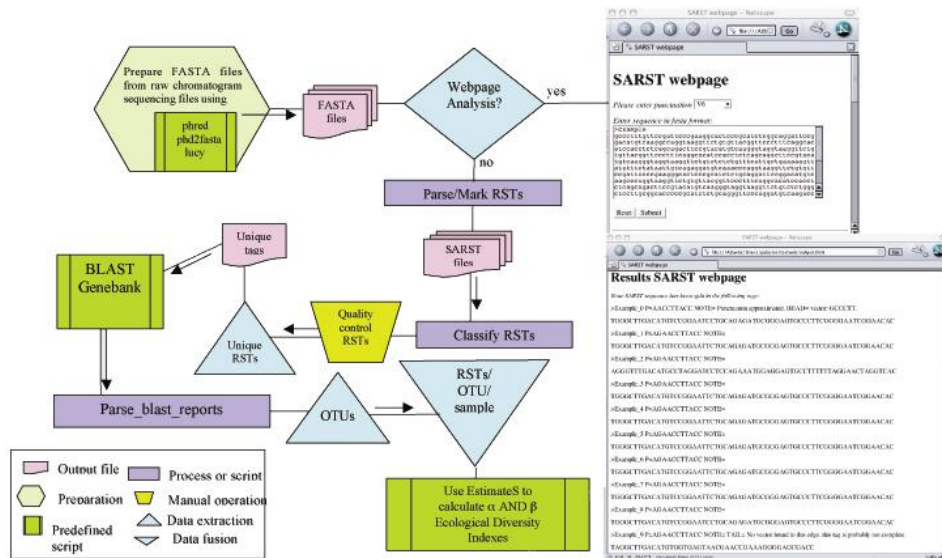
Prepare FASTA files from raw chromatogram sequencing files using

phred
phd2fasta
lucy

FASTA files

Webpage Analysis?

yes

no

Parse/Mark RSTs

SARST files

Unique tags

BLAST Genebank

Quality control RSTs

Unique RSTs

Classify RSTs

Parse_blast_reports

OTUs

RSTs/ OTU/ sample

Use EstimateS to calculate $\alpha$ AND $\beta$ Ecological Diversity Indexes

Output file
Preparation
Predefined script
Process or script
Manual operation
Data extraction
Data fusion

SARST webpage – Netscape

SARST webpage

SARST webpage

Please enter punctuation: V6

Enter sequence in fasta format:
>Example
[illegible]

Reset Submit

SARST webpage – Netscape

SARST webpage

Results SARST webpage

Your SARST sequence have been split in the following tags:

>Example_0 P=AACCTTACC NOTI= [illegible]
TGGGCTTGACATGTCCGGAATCCTGCAGAGATGCGGGAGTGCCTTCGGGGAATCGGAACAC
>Example_1 P=AGAACCTTACC NOTI=
TGGGCTTGACATGTCCGGAATTCTGCAGAGATGCGGGAGTGCCTTCGGGGAATCGGAACAC
>Example_2 P=AGAACCTTACC NOTI=
AGGGTTTGACATGCCTAGGATCTCCAGAAATGGAGGAGTGCTTTTTTAGGAACTAGGTGAC
>Example_3 P=AGAACCTTACC NOTI=
TGGGCTTGACATGTCCGGAATTCTGCAGAGATGCGGGAGTGCCTTCGGGGAATCGGAACAC
>Example_4 P=AGAACCTTACC NOTI=
TGGGCTTGACATGTCCGGAATTCTGCAGAGATGCGGGAGTGCCTTCGGGGAATCGGAACAC
>Example_5 P=AGAACCTTACC NOTI=
TGGGCTTGACATGTCCGGAATTCTGCAGAGATGCGGGAGTGCCTTCGGGGAATCGGAACAC
>Example_6 P=AGAACCTTACC NOTI=
TGGGCTTGACATGTCCGGAATTCTGCAGAGATGCGGGAGTGCCTTCGGGGAATCGGAACAC
>Example_7 P=AGAACCTTACC NOTI=
TGGGCTTGACATGTCCGGAATTCTGCAGAGATGCGGGAGTGCCTTCGGGGAATCGGAACAC
>Example_8 P=AGAACCTTACC NOTI=
TGGGCTTGACATGTCCGGAATCCTGCAGAGATGCGGGAGTGCCTTCGGGGAATCGGAACAC
>Example_9 P=AGAACCTTACC NOTI= TAIL= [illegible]
TGGGCTTGACATGTGGTGAGTAACGAACCUAAAGGGAGGGACC